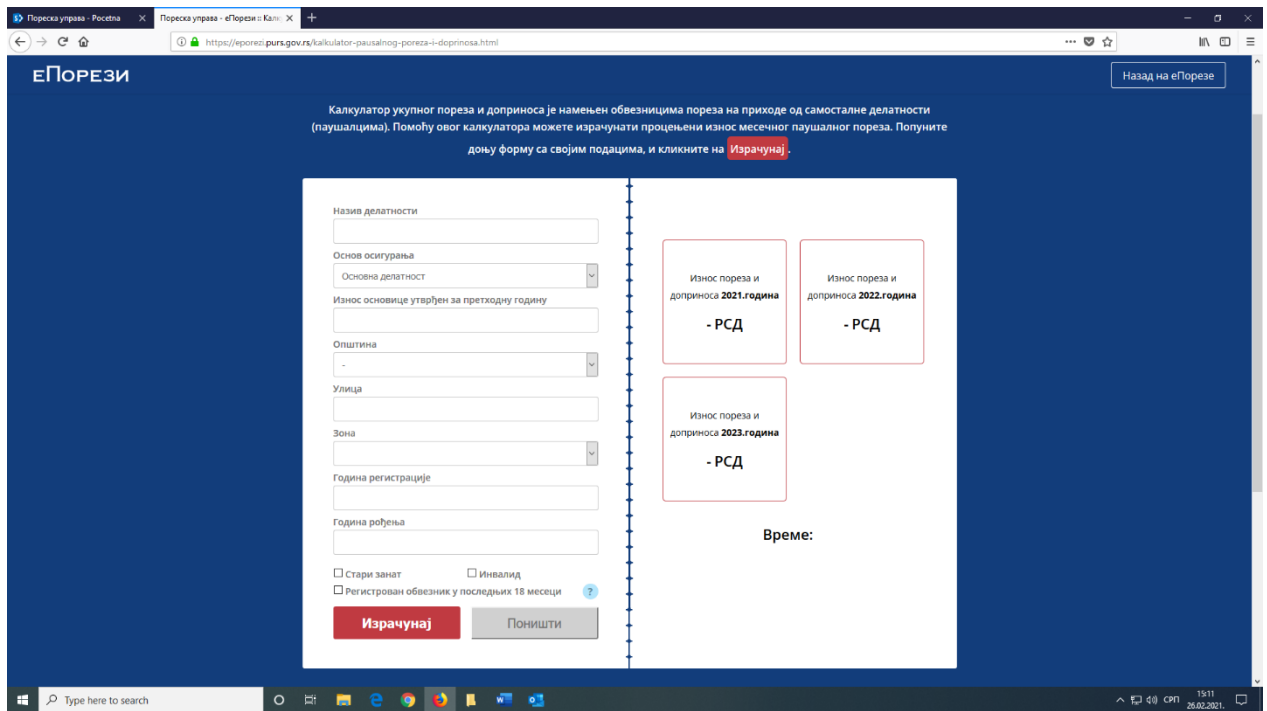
Пореска управа - Pocetna
Пореска управа - еПорези :: Калк
https://eporezi.purs.gov.rs/kalkulator-pausalnog-poreza-i-doprinosa.html

еПОРЕЗИ
Назад на еПорезе

Калкулатор укупног пореза и доприноса је намењен обвезницима пореза на приходе од самосталне делатности (паушалцима). Помоћу овог калкулатора можете израчунати процењени износ месечног паушалног пореза. Попуните доњу форму са својим подацима, и кликните на Израчунај .

Назив делатности

Основ осигурања
Основна делатност

Износ основице утврђен за претходну годину

Општина
-

Улица

Зона

Година регистрације

Година рођења

☐ Стари занат ☐ Инвалид
☐ Регистрован обвезник у последњих 18 месеци ?

Израчунај
Поништи

Износ пореза и доприноса 2021.година
- РСД

Износ пореза и доприноса 2022.година
- РСД

Износ пореза и доприноса 2023.година
- РСД

Време:

Type here to search
СРП 15:11 26.02.2021.